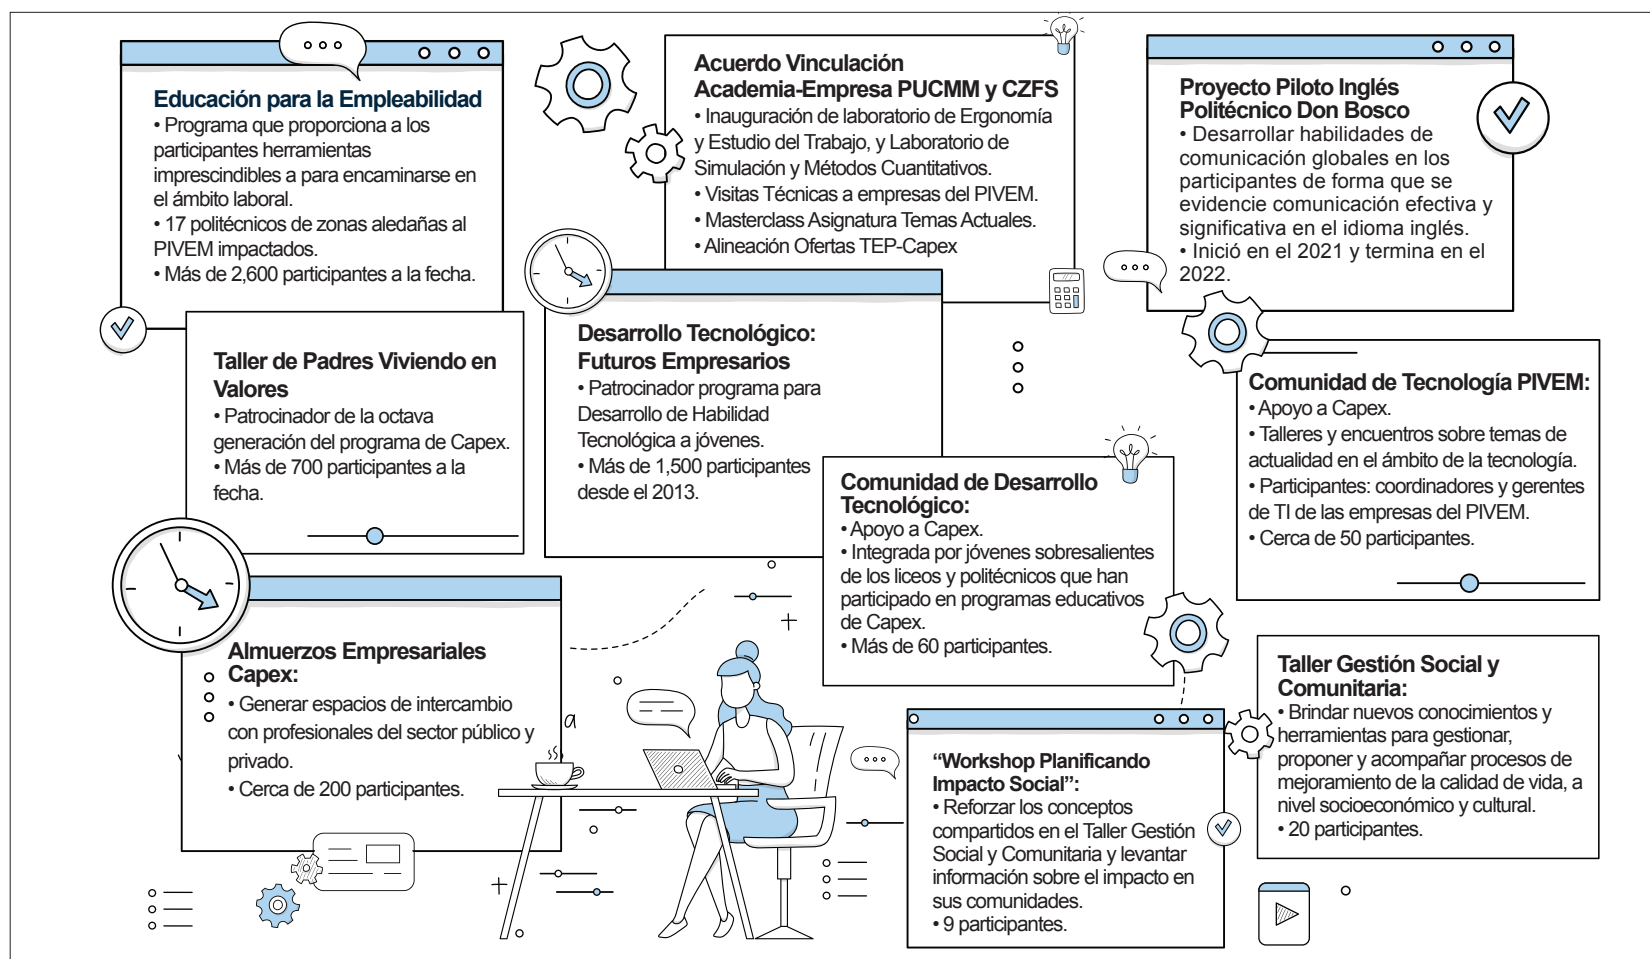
Educación para la Empleabilidad
• Programa que proporciona a los participantes herramientas imprescindibles a para encaminarse en el ámbito laboral.
• 17 politécnicos de zonas aledañas al PIVEM impactados.
• Más de 2,600 participantes a la fecha.

Acuerdo Vinculación Academia-Empresa PUCMM y CZFS
• Inauguración de laboratorio de Ergonomía y Estudio del Trabajo, y Laboratorio de Simulación y Métodos Cuantitativos.
• Visitas Técnicas a empresas del PIVEM.
• Masterclass Asignatura Temas Actuales.
• Alineación Ofertas TEP-Capex

Proyecto Piloto Inglés Politécnico Don Bosco
• Desarrollar habilidades de comunicación globales en los participantes de forma que se evidencie comunicación efectiva y significativa en el idioma inglés.
• Inició en el 2021 y termina en el 2022.

Taller de Padres Viviendo en Valores
• Patrocinador de la octava generación del programa de Capex.
• Más de 700 participantes a la fecha.

Desarrollo Tecnológico: Futuros Empresarios
• Patrocinador programa para Desarrollo de Habilidad Tecnológica a jóvenes.
• Más de 1,500 participantes desde el 2013.

Comunidad de Tecnología PIVEM:
• Apoyo a Capex.
• Talleres y encuentros sobre temas de actualidad en el ámbito de la tecnología.
• Participantes: coordinadores y gerentes de TI de las empresas del PIVEM.
• Cerca de 50 participantes.

Comunidad de Desarrollo Tecnológico:
• Apoyo a Capex.
• Integrada por jóvenes sobresalientes de los liceos y politécnicos que han participado en programas educativos de Capex.
• Más de 60 participantes.

Almuerzos Empresariales Capex:
• Generar espacios de intercambio con profesionales del sector público y privado.
• Cerca de 200 participantes.

Taller Gestión Social y Comunitaria:
• Brindar nuevos conocimientos y herramientas para gestionar, proponer y acompañar procesos de mejoramiento de la calidad de vida, a nivel socioeconómico y cultural.
• 20 participantes.

“Workshop Planificando Impacto Social”:
• Reforzar los conceptos compartidos en el Taller Gestión Social y Comunitaria y levantar información sobre el impacto en sus comunidades.
• 9 participantes.